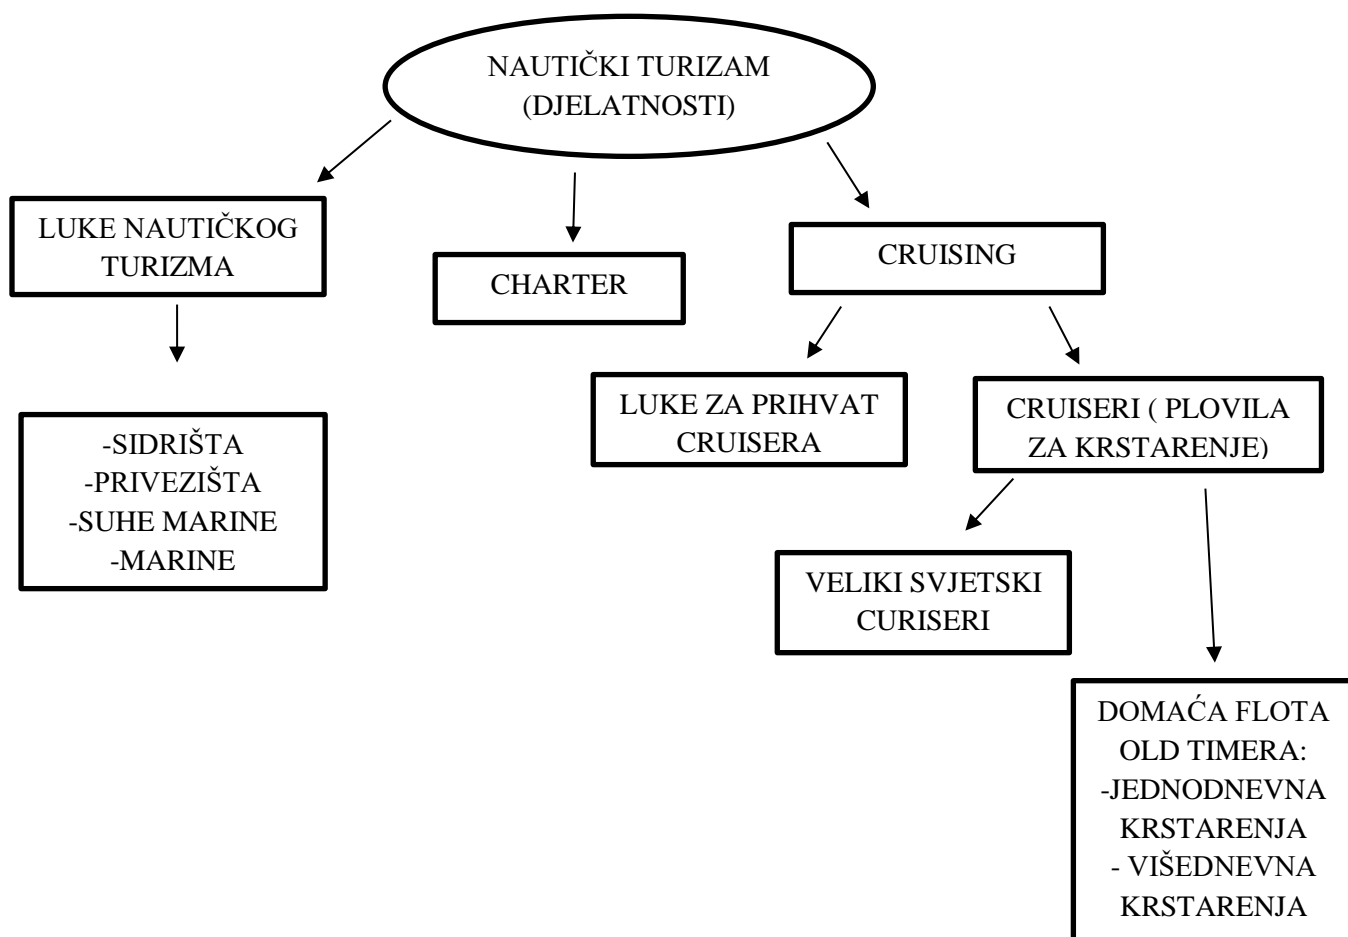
NAUTIČKI TURIZAM
(DJELATNOSTI)

LUKE NAUTIČKOG TURIZMA

CHARTER

CRUISING

-SIDRIŠTA
-PRIVEZIŠTA
-SUHE MARINE
-MARINE

LUKE ZA PRIHVAT CRUISERA

CRUISERI ( PLOVILA ZA KRSTARENJE)

VELIKI SVJETSKI CURISERI

DOMAĆA FLOTA OLD TIMERA:
-JEDNODNEVNA KRSTARENJA
- VIŠEDNEVNA KRSTARENJA